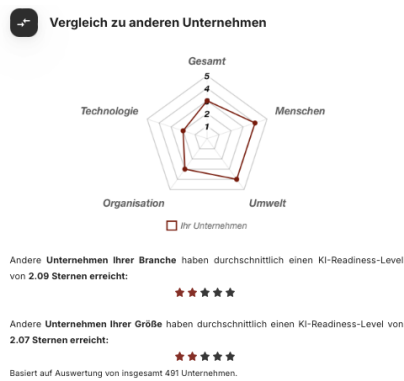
Vergleich zu anderen Unternehmen

Gesamt
5
4
3
2
1
Technologie
Menschen
Organisation
Umwelt

Ihr Unternehmen

Andere Unternehmen Ihrer Branche haben durchschnittlich einen KI-Readiness-Level von 2.09 Sternen erreicht:

★★★★★

Andere Unternehmen Ihrer Größe haben durchschnittlich einen KI-Readiness-Level von 2.07 Sternen erreicht:

★★★★★

Basiert auf Auswertung von insgesamt 491 Unternehmen.